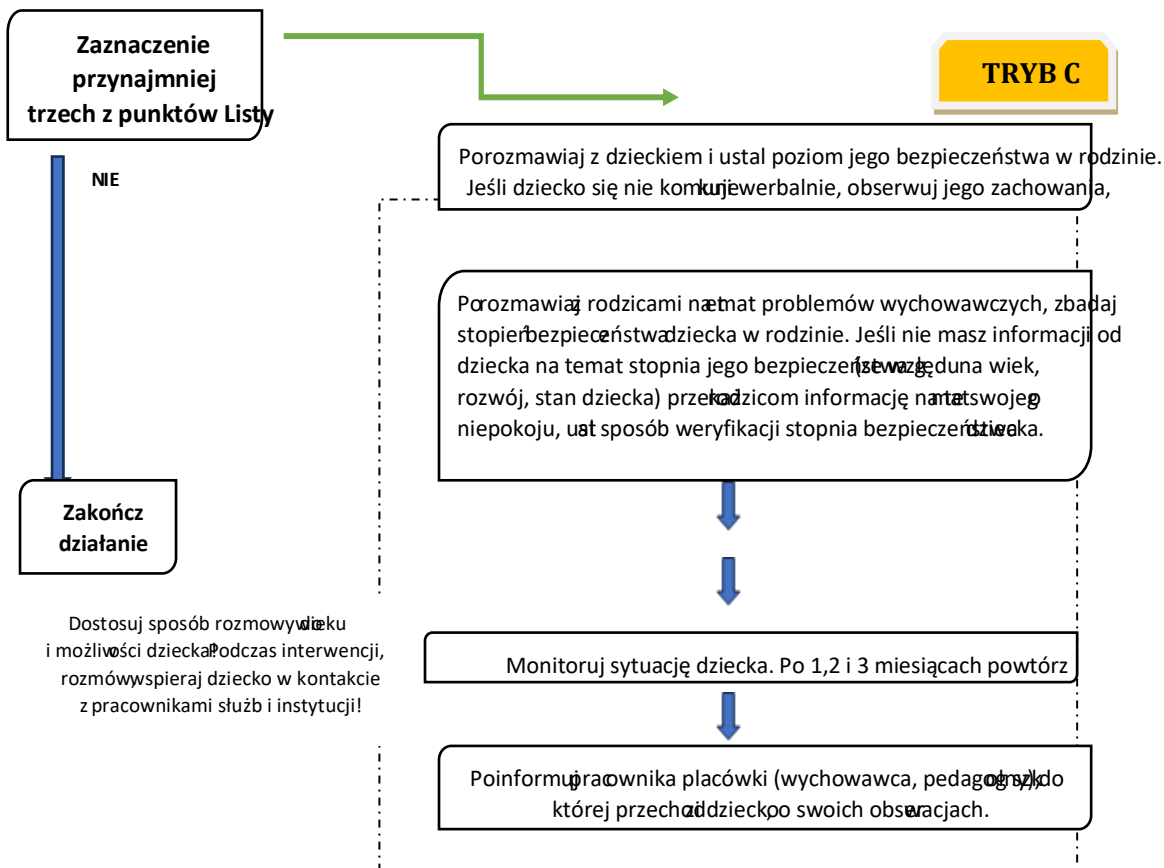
Zaznaczenie przynajmniej trzech z punktów Listy

TRYB C

NIE

Porozmawiaj z dzieckiem i ustal poziom jego bezpieczeństwa w rodzinie. Jeśli dziecko się nie komkujeiwerbalnie, obserwuj jego zachowania,

Porozmawiajz rodzicami naetmat problemów wychowawczych, zbadaj stopieńbezpieczeństwadziecka w rodzinie. Jeśli nie masz informacji od dziecka na temat stopnia jego bezpieczeń(stwazględuna wiek, rozwój, stan dziecka) przekardzicom informację nat swojego niepokoju, ust sposób weryfikacji stopnia bezpieczeńdstwiecka.

Zakończ działanie

Dostosuj sposób rozmowydowieku i możliwości dziecka!Podczas interwencji, rozmówwspieraj dziecko w kontakcie z pracownikami służb i instytucji!

Monitoruj sytuację dziecka. Po 1,2 i 3 miesiącach powtórz

Poinformujpracownika placówki (wychowawca, pedagogszkolny), do której przechodzidzieckpo swoich obserwacjach.